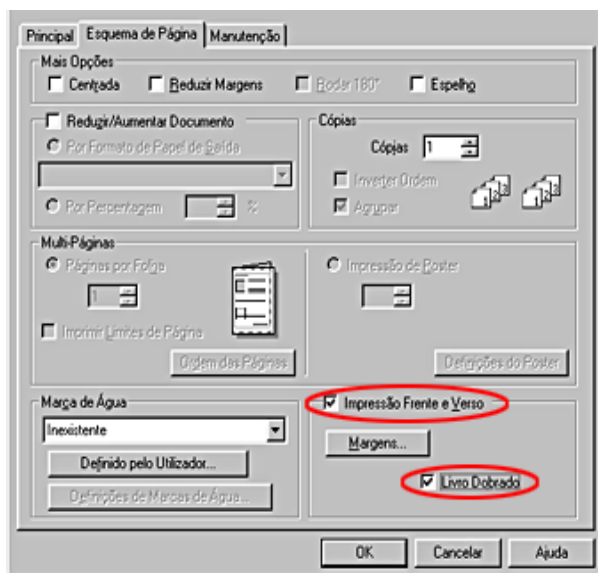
Principal | Esquema de Página | Manutenção

Mais Opções
Centrada
Reduzir Margens
Rodar 180°
Espelho

Reduzir/Aumentar Documento
Por Formato de Papel de Saída
Por Percentagem
%

Cópias
Cópias 1
Inverter Ordem
Agrupar

Multi-Páginas
Páginas por Folha
1
Imprimir Limites de Página
Ordem das Páginas
Impressão de Poster
Definições do Poster

Marca de Água
Inexistente
Definido pelo Utilizador...
Definições de Marcas de Água...

Impressão Frente e Verso
Margens...
Livro Dobrado

OK
Cancelar
Ajuda